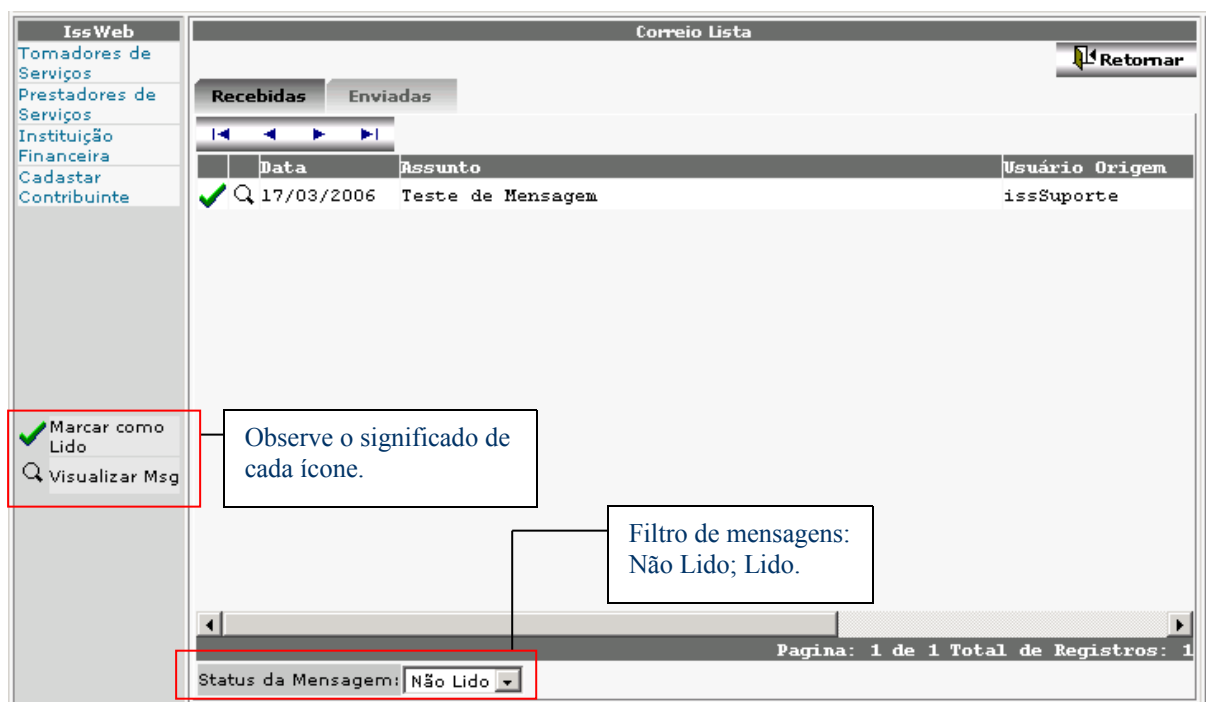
IssWeb
Tomadores de Serviços
Prestadores de Serviços
Instituição Financeira
Cadastar Contribuinte

Correio Lista

Retornar

Recebidas
Enviadas

| | | Data | Assunto | Usuário Origem |
|---|---|---|---|---|
| ✓ | | 17/03/2006 | Teste de Mensagem | issSuporte |

Marcar como Lido
Visualizar Msg

Observe o significado de cada ícone.

Filtro de mensagens: Não Lido; Lido.

Pagina: 1 de 1 Total de Registros: 1

Status da Mensagem: Não Lido